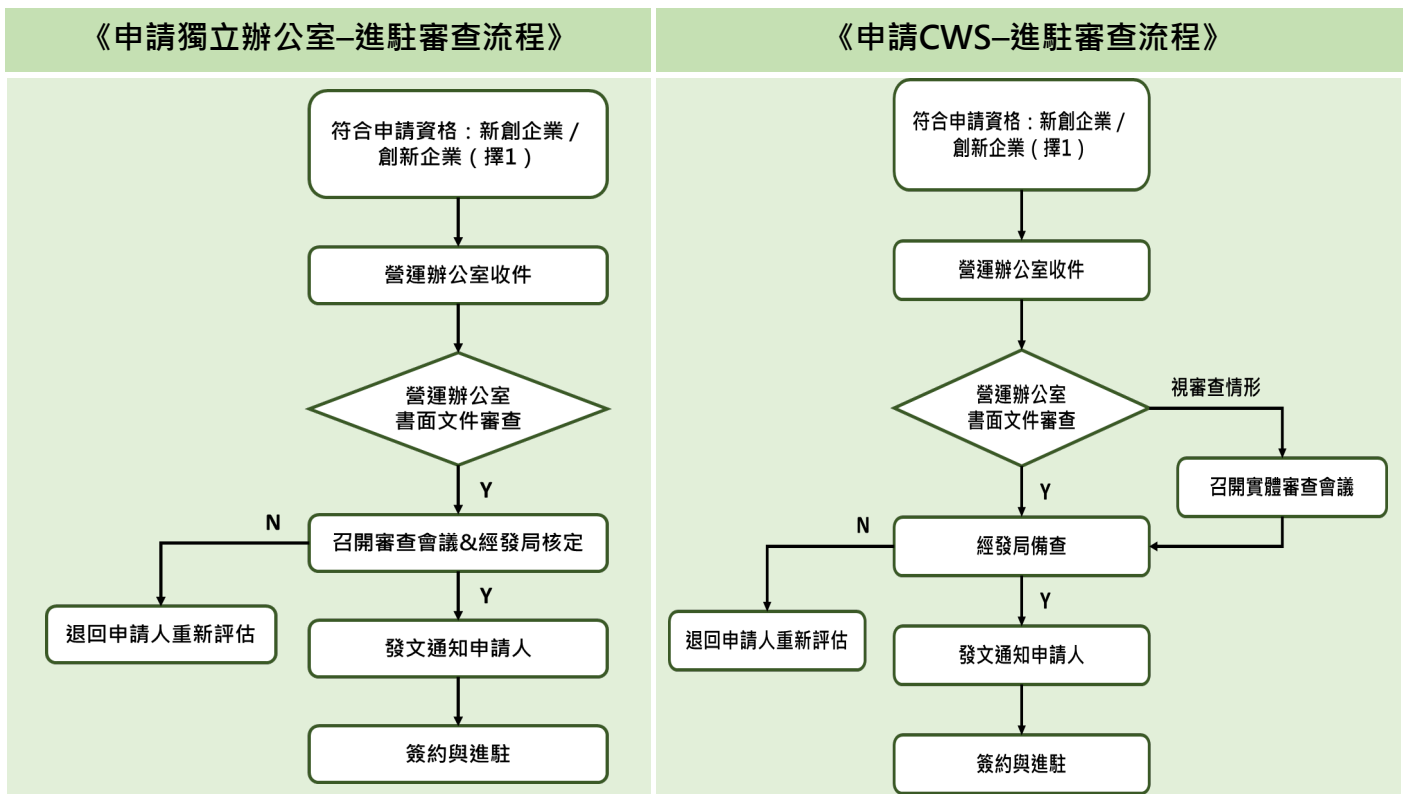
《申請獨立辦公室–進駐審查流程》

符合申請資格：新創企業 / 創新企業（擇1）

營運辦公室收件

營運辦公室
書面文件審查

Y

N

召開審查會議&經發局核定

Y

退回申請人重新評估

發文通知申請人

簽約與進駐

《申請CWS–進駐審查流程》

符合申請資格：新創企業 / 創新企業（擇1）

營運辦公室收件

營運辦公室
書面文件審查

視審查情形

召開實體審查會議

Y

N

經發局備查

Y

退回申請人重新評估

發文通知申請人

簽約與進駐